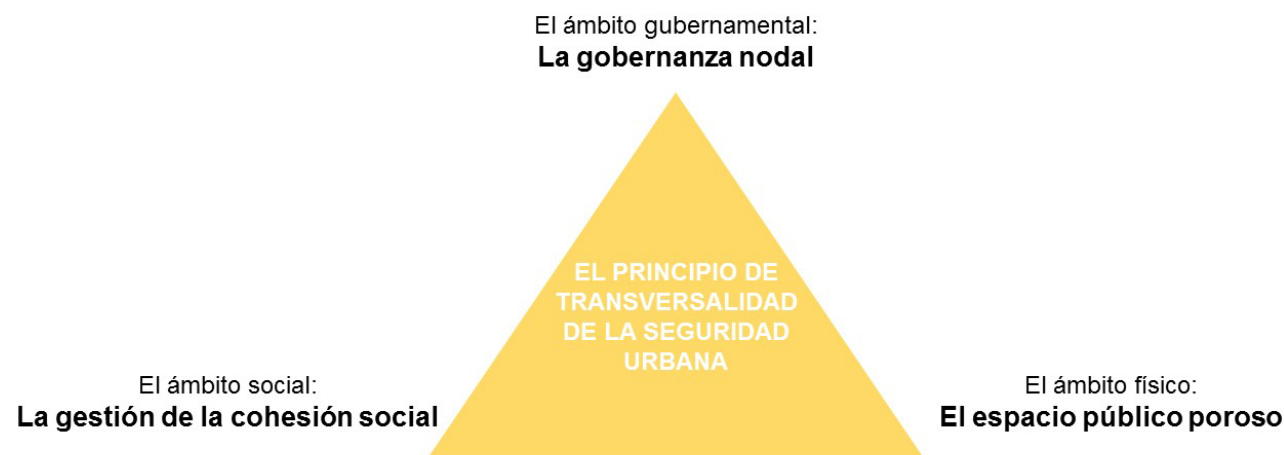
El ámbito gubernamental:
**La gobernanza nodal**

EL PRINCIPIO DE TRANSVERSALIDAD DE LA SEGURIDAD URBANA

El ámbito social:
**La gestión de la cohesión social**

El ámbito físico:
**El espacio público poroso**